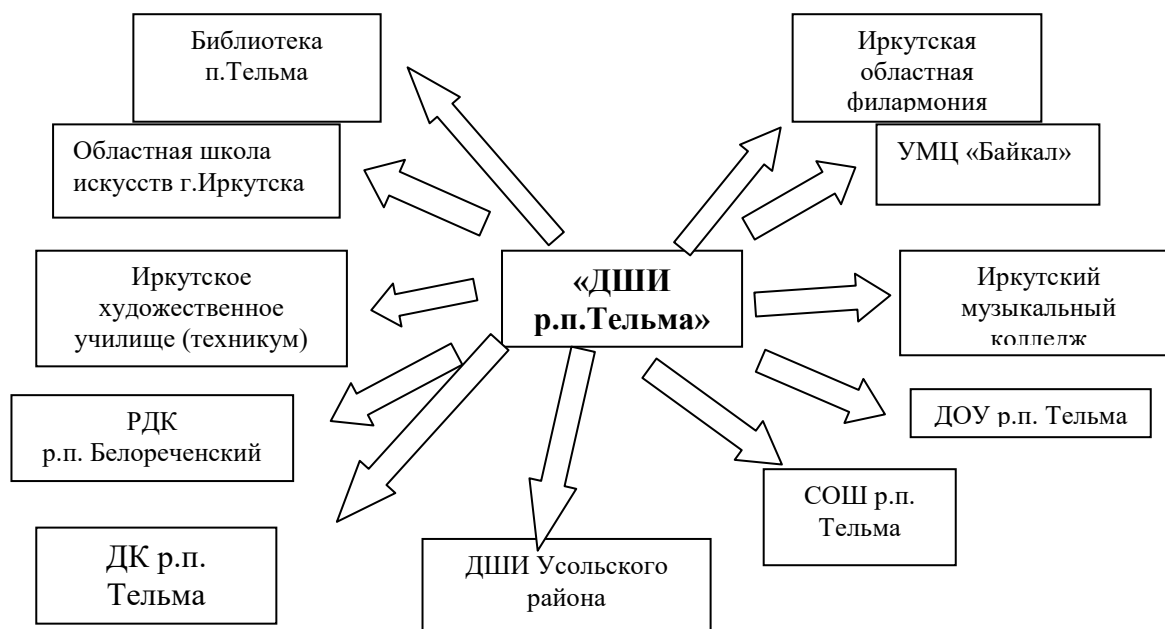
Библиотека п.Тельма

Иркутская областная филармония

Областная школа искусств г.Иркутска

УМЦ «Байкал»

«ДШИ р.п.Тельма»

Иркутское художественное училище (техникум)

Иркутский музыкальный колледж

РДК р.п. Белореченский

ДОУ р.п. Тельма

СОШ р.п. Тельма

ДК р.п. Тельма

ДШИ Усольского района